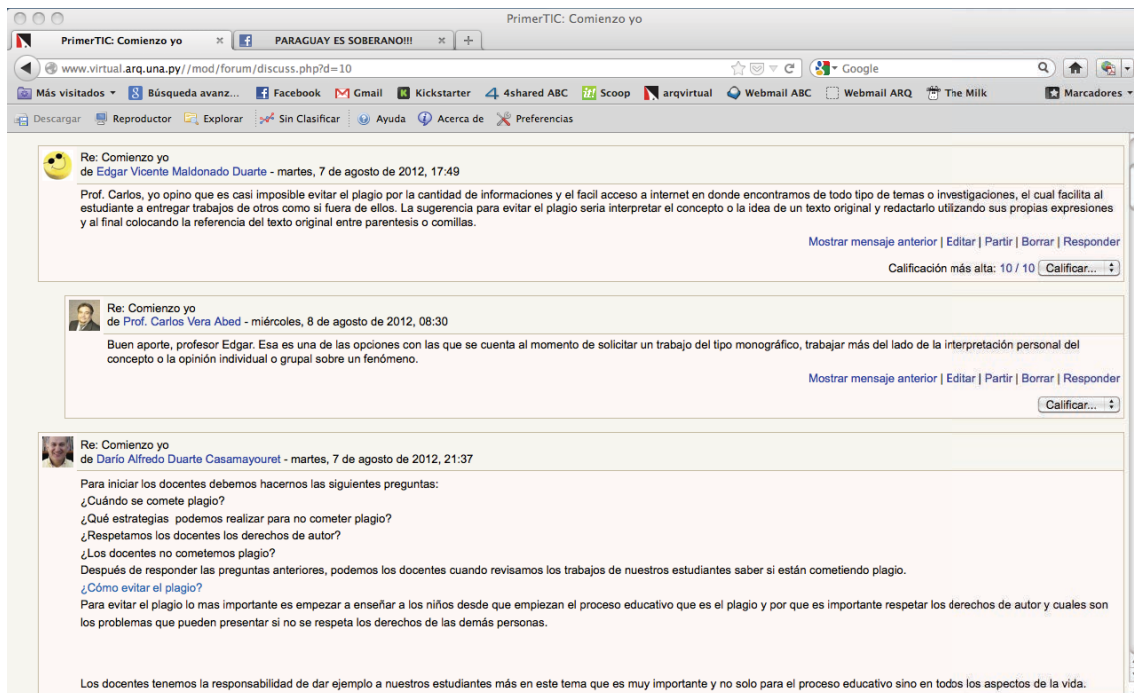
PrimerTIC: Comienzo yo

PrimerTIC: Comienzo yo ×
PARAGUAY ES SOBERANO!!! ×
+

www.virtual.arq.una.py//mod/forum/discuss.php?d=10
Google

Más visitados ▾ Búsqueda avanz... Facebook Gmail Kickstarter 4shared ABC Scoop arqvirtual Webmail ABC Webmail ARQ The Milk Marcadores ▾

Descargar Reproductor Explorar Sin Clasificar Ayuda Acerca de Preferencias

Re: Comienzo yo
de Edgar Vicente Maldonado Duarte - martes, 7 de agosto de 2012, 17:49

Prof. Carlos, yo opino que es casi imposible evitar el plagio por la cantidad de informaciones y el facil acceso a internet en donde encontramos de todo tipo de temas o investigaciones, el cual facilita al estudiante a entregar trabajos de otros como si fuera de ellos. La sugerencia para evitar el plagio seria interpretar el concepto o la idea de un texto original y redactarlo utilizando sus propias expresiones y al final colocando la referencia del texto original entre parentesis o comillas.

Mostrar mensaje anterior | Editar | Partir | Borrar | Responder

Calificación más alta: 10 / 10 Calificar...

Re: Comienzo yo
de Prof. Carlos Vera Abed - miércoles, 8 de agosto de 2012, 08:30

Buen aporte, profesor Edgar. Esa es una de las opciones con las que se cuenta al momento de solicitar un trabajo del tipo monográfico, trabajar más del lado de la interpretación personal del concepto o la opinión individual o grupal sobre un fenómeno.

Mostrar mensaje anterior | Editar | Partir | Borrar | Responder

Calificar...

Re: Comienzo yo
de Darío Alfredo Duarte Casamayouret - martes, 7 de agosto de 2012, 21:37

Para iniciar los docentes debemos hacernos las siguientes preguntas:
¿Cuándo se comete plagio?
¿Qué estrategias podemos realizar para no cometer plagio?
¿Respetamos los docentes los derechos de autor?
¿Los docentes no cometemos plagio?
Después de responder las preguntas anteriores, podemos los docentes cuando revisamos los trabajos de nuestros estudiantes saber si están cometiendo plagio.
¿Cómo evitar el plagio?
Para evitar el plagio lo mas importante es empezar a enseñar a los niños desde que empiezan el proceso educativo que es el plagio y por que es importante respetar los derechos de autor y cuales son los problemas que pueden presentar si no se respeta los derechos de las demás personas.

Los docentes tenemos la responsabilidad de dar ejemplo a nuestros estudiantes más en este tema que es muy importante y no solo para el proceso educativo sino en todos los aspectos de la vida.